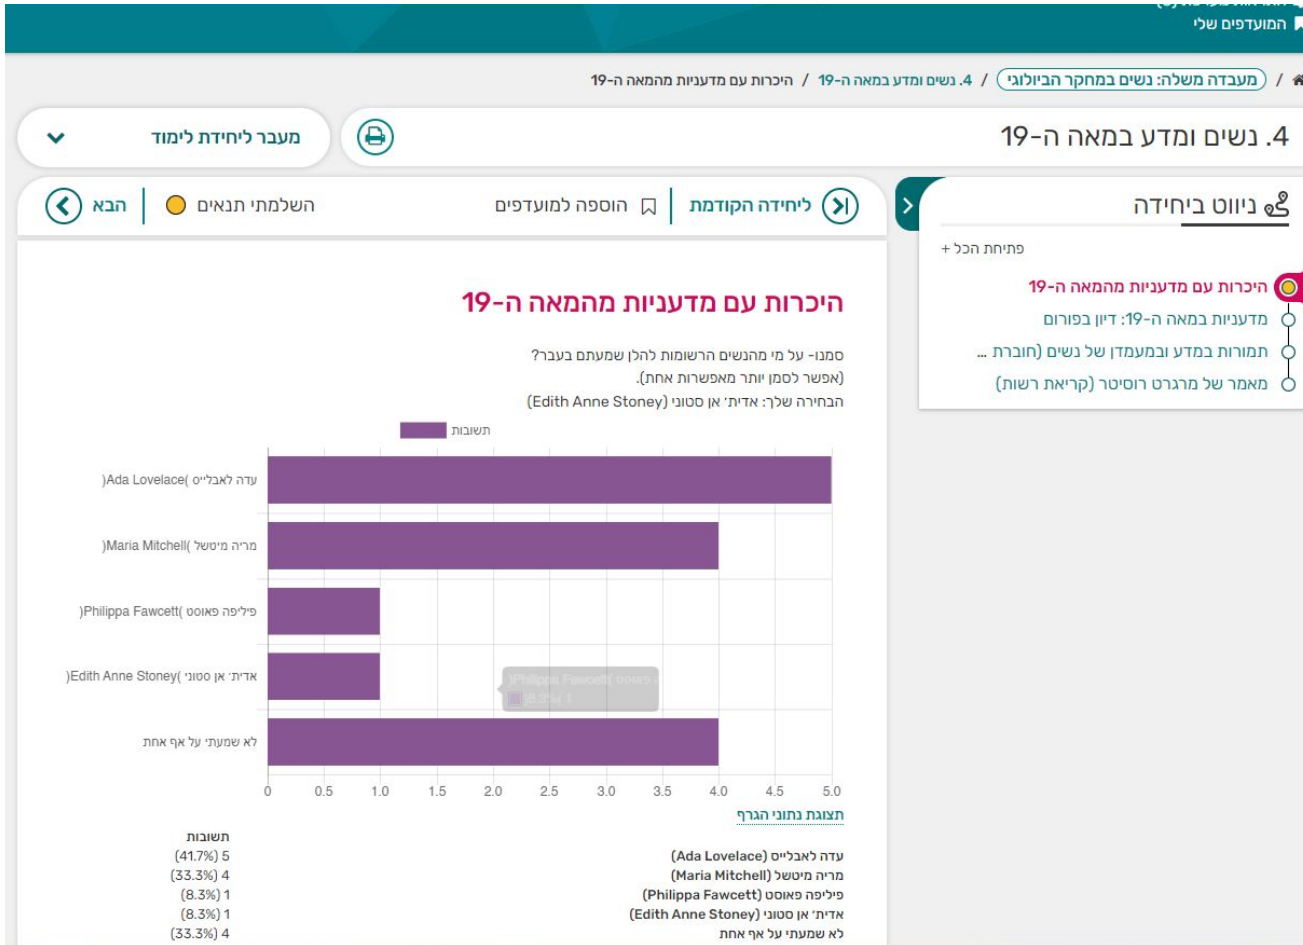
המועדפים שלי

/ מעבדה משלה: נשים במחקר הביולוגי / 4. נשים ומדע במאה ה-19 / היכרות עם מדעניות מהמאה ה-19

4. נשים ומדע במאה ה-19

מעבר ליחידת לימוד

ניווט ביחידה

פתיחת הכל +

היכרות עם מדעניות מהמאה ה-19
מדעניות במאה ה-19: דיון בפורום
תמורות במדע ובמעמדן של נשים (חוברת ...
מאמר של מרגרט רוסיטר (קריאת רשות)

ליחידה הקודמת | הוספה למועדפים | השלמתי תנאים | הבא

היכרות עם מדעניות מהמאה ה-19

סמנו- על מי מהנשים הרשומות להלן שמעתם בעבר?
(אפשר לסמן יותר מאפשרות אחת).
הבחירה שלך: אדית' אן סטוני (Edith Anne Stoney)

תשובות

עדה לאבלייס )Ada Lovelace(
מריה מיטשל )Maria Mitchell(
פיליפה פאוסט )Philippa Fawcett(
אדית' אן סטוני )Edith Anne Stoney(
לא שמעתי על אף אחת

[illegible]

0 0.5 1.0 1.5 2.0 2.5 3.0 3.5 4.0 4.5 5.0

תצוגת נתוני הגרף

| | תשובות |
|---|---|
| עדה לאבלייס (Ada Lovelace) | 5 (41.7%) |
| מריה מיטשל (Maria Mitchell) | 4 (33.3%) |
| פיליפה פאוסט (Philippa Fawcett) | 1 (8.3%) |
| אדית' אן סטוני (Edith Anne Stoney) | 1 (8.3%) |
| לא שמעתי על אף אחת | 4 (33.3%) |